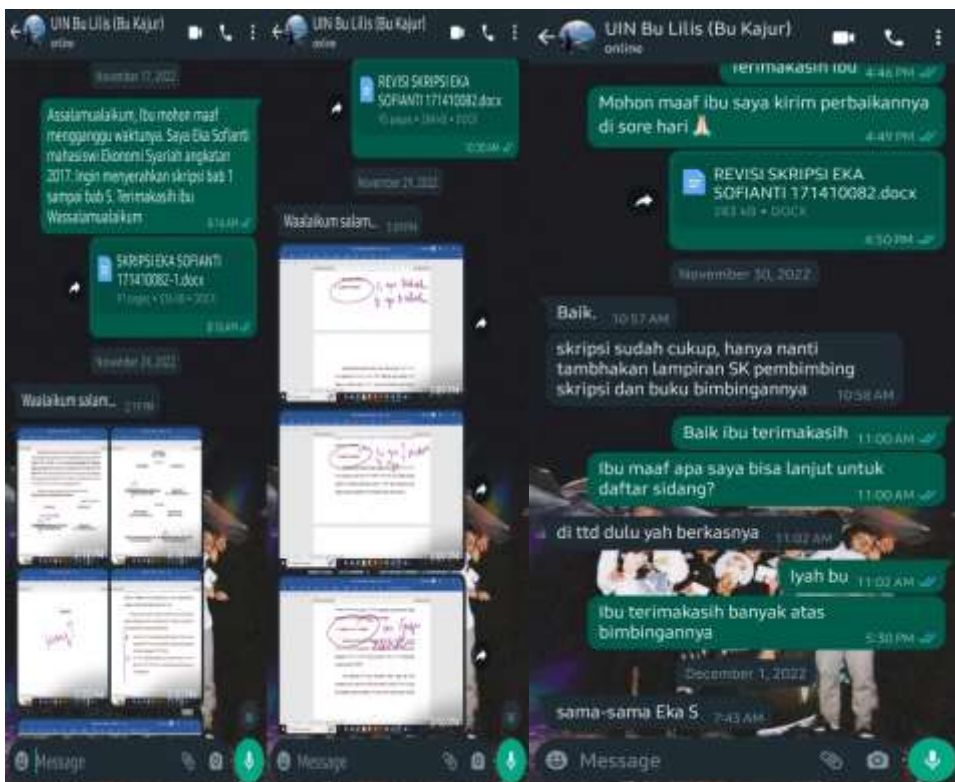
UIN Bu Lilis (Bu Kajur)
online

November 17, 2022

Assalamualaikum, Ibu mohon maaf mengganggu waktunya. Saya Eka Sofianti mahasiswi Ekonomi Syariah angkatan 2017. Ingin menyerahkan skripsi bab 1 sampai bab 5. Terimakasih ibu Wassalamualaikum

SKRIPSI EKA SOFIANTI 171410082-1.docx

November 24, 2022

Waalaikum salam...

Message

UIN Bu Lilis (Bu Kajur)
online

REVISI SKRIPSI EKA SOFIANTI 171410082.docx

November 29, 2022

Waalaikum salam...

Message

UIN Bu Lilis (Bu Kajur)
online

Terimakasih ibu 4:46 PM

Mohon maaf ibu saya kirim perbaikannya di sore hari 🙏 4:49 PM

REVISI SKRIPSI EKA SOFIANTI 171410082.docx
283 kB • DOCX
4:50 PM

November 30, 2022

Baik. 10:57 AM

skripsi sudah cukup, hanya nanti tambhakan lampiran SK pembimbing skripsi dan buku bimbingannya 10:58 AM

Baik ibu terimakasih 11:00 AM

Ibu maaf apa saya bisa lanjut untuk daftar sidang? 11:00 AM

di ttd dulu yah berkasnya 11:02 AM

Iyah bu 11:02 AM

Ibu terimakasih banyak atas bimbingannya 5:30 PM

December 1, 2022

sama-sama Eka S 7:43 AM

Message